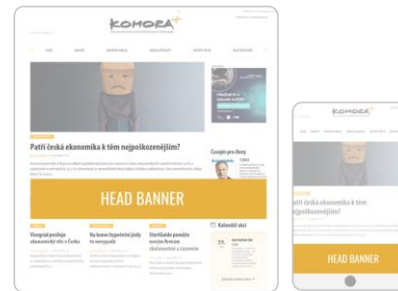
KOMORA+

Patří česká ekonomika k těm nejpoškozenějším?

Časopis pro členy

HEAD BANNER

Vlastní struktura ekonomiky ve Česku

Na konec hypoteční doby to nevypadá

Kalendář akcí

KOMORA+

Patří česká ekonomika k těm nejpoškozenějším?

HEAD BANNER